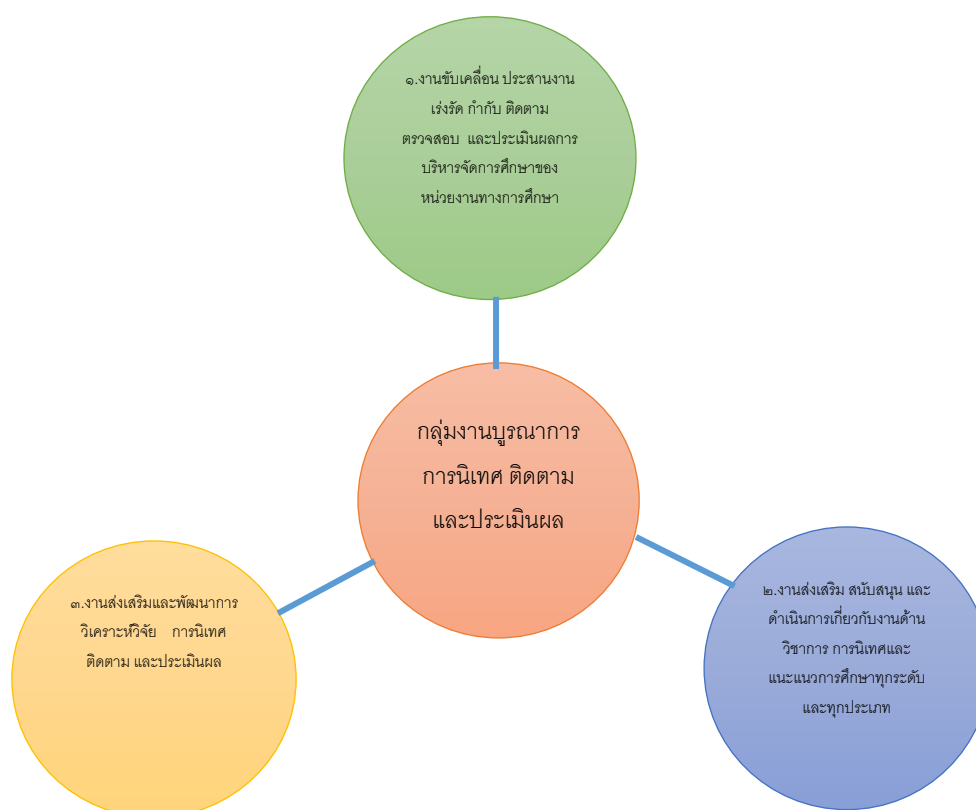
๑.งานขับเคลื่อน ประสานงาน เร่งรัด กำกับ ติดตาม ตรวจสอบ และประเมินผลการบริหารจัดการศึกษาของหน่วยงานทางการศึกษา

กลุ่มงานบูรณาการ การนิเทศ ติดตาม และประเมินผล

๓.งานส่งเสริมและพัฒนาการวิเคราะห์วิจัย การนิเทศ ติดตาม และประเมินผล

๒.งานส่งเสริม สนับสนุน และดำเนินการเกี่ยวกับงานด้านวิชาการ การนิเทศและแนะแนวการศึกษาทุกระดับและทุกประเภท